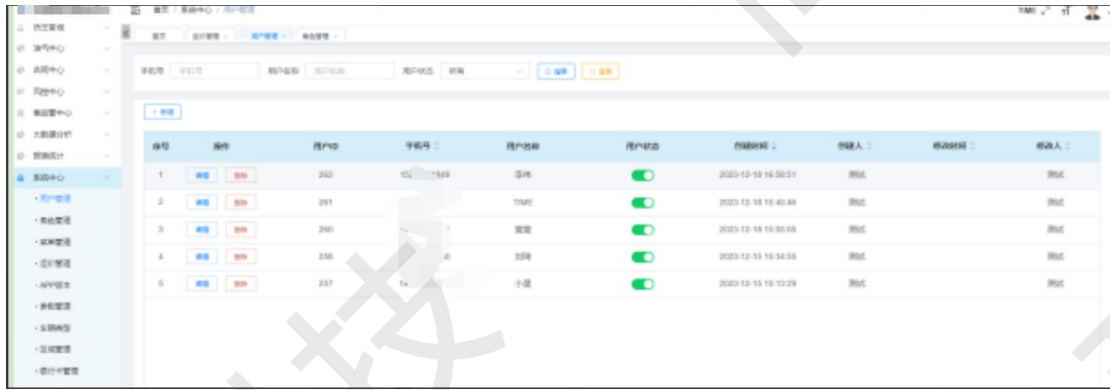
首页 / 系统中心 / 用户管理

TIME

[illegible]
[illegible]中心
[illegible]中心
风控中心
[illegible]中心
大数据分析
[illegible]统计
系统中心
· 用户管理
· 角色管理
· 菜单管理
· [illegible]管理
· APP版本
· 参数管理
· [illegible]
· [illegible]管理
· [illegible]管理

首页 | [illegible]管理 | 用户管理 | 角色管理

手机号 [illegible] 用户名称 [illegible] 用户状态 所有 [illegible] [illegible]

+ 新增

| 序号 | 操作 | 用户ID | 手机号 | 用户名称 | 用户状态 | 创建时间 | 创建人 | 修改时间 | 修改人 |
|---|---|---|---|---|---|---|---|---|---|
| 1 | 编辑 删除 | 262 | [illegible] | 李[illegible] | | 2023-12-18 16:50:51 | 测试 | | 测试 |
| 2 | 编辑 删除 | 261 | | TIME | | 2023-12-18 15:40:46 | 测试 | | 测试 |
| 3 | 编辑 删除 | 260 | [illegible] | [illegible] | | 2023-12-18 15:05:09 | 测试 | | 测试 |
| 4 | 编辑 删除 | 258 | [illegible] | 刘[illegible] | | 2023-12-15 15:34:58 | 测试 | | 测试 |
| 5 | 编辑 删除 | 257 | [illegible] | 小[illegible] | | 2023-12-15 15:13:29 | 测试 | | 测试 |